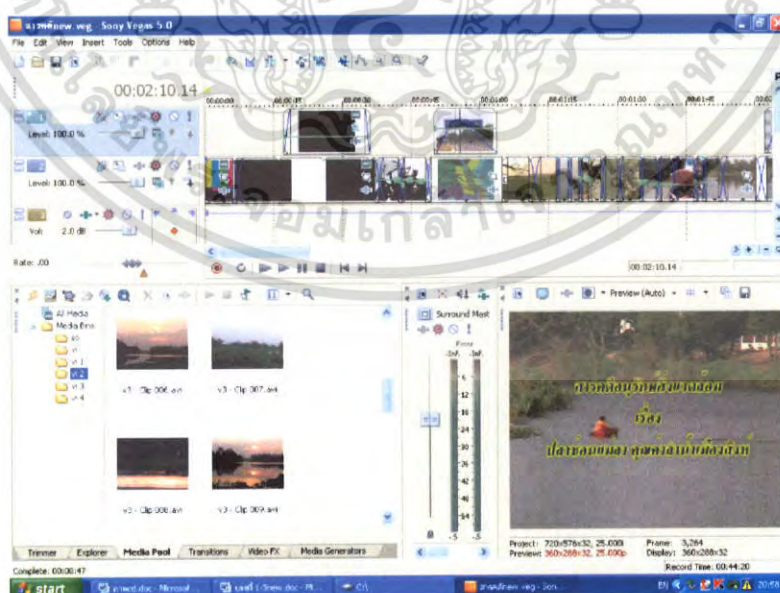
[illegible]new.veg - Sony Vegas 5.0

File Edit View Insert Tools Options Help

00:02:10.14

Level: 100.0 %

Level: 100.0 %

Vol: 2.0 dB

Rate: .00

00:02:10.14

All Media
Media Bins
vi
vi
vi 1
vi 2
vi 3
vi 4

vi - Clip 006.avi
vi - Clip 007.avi
vi - Clip 008.avi
vi - Clip 009.avi

Trimmer Explorer Media Pool Transitions Video FX Media Generators

Surround Mast

Preview (Auto)

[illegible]
เรื่อง
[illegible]

Project: 720x576x32, 25.000i
Preview: 360x288x32, 25.000p
Frame: 3,264
Display: 360x288x32

Complete: 00:00:47

Record Time: 00:44:20

start

จอมเกล้า